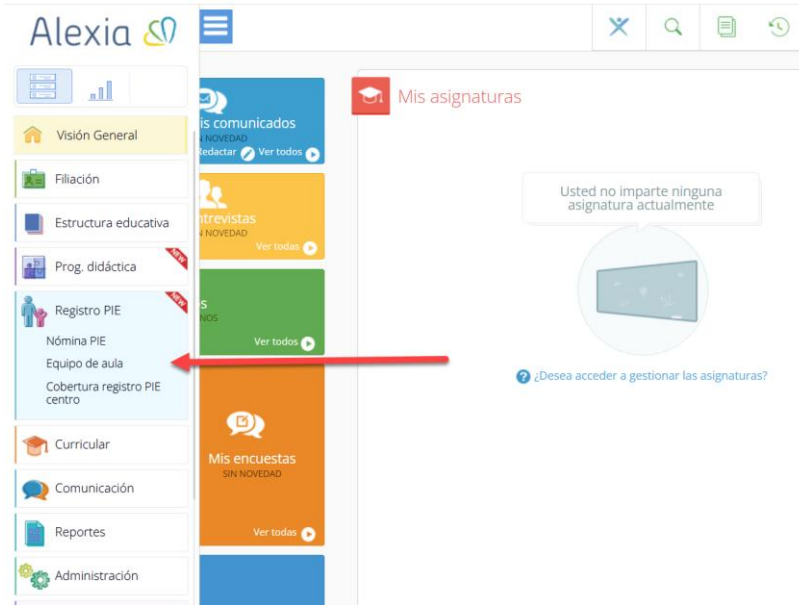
Alexia

Visión General

Filiación

Estructura educativa

Prog. didáctica NEW

Registro PIE NEW

Nómina PIE

Equipo de aula

Cobertura registro PIE centro

Curricular

Comunicación

Reportes

Administración

is comunicados
N NOVEDAD
Redactar Ver todos

ntrevistas
N NOVEDAD
Ver todas

s
NOS
Ver todos

Mis encuestas
SIN NOVEDAD
Ver todas

Mis asignaturas

Usted no imparte ninguna asignatura actualmente

¿Desea acceder a gestionar las asignaturas?